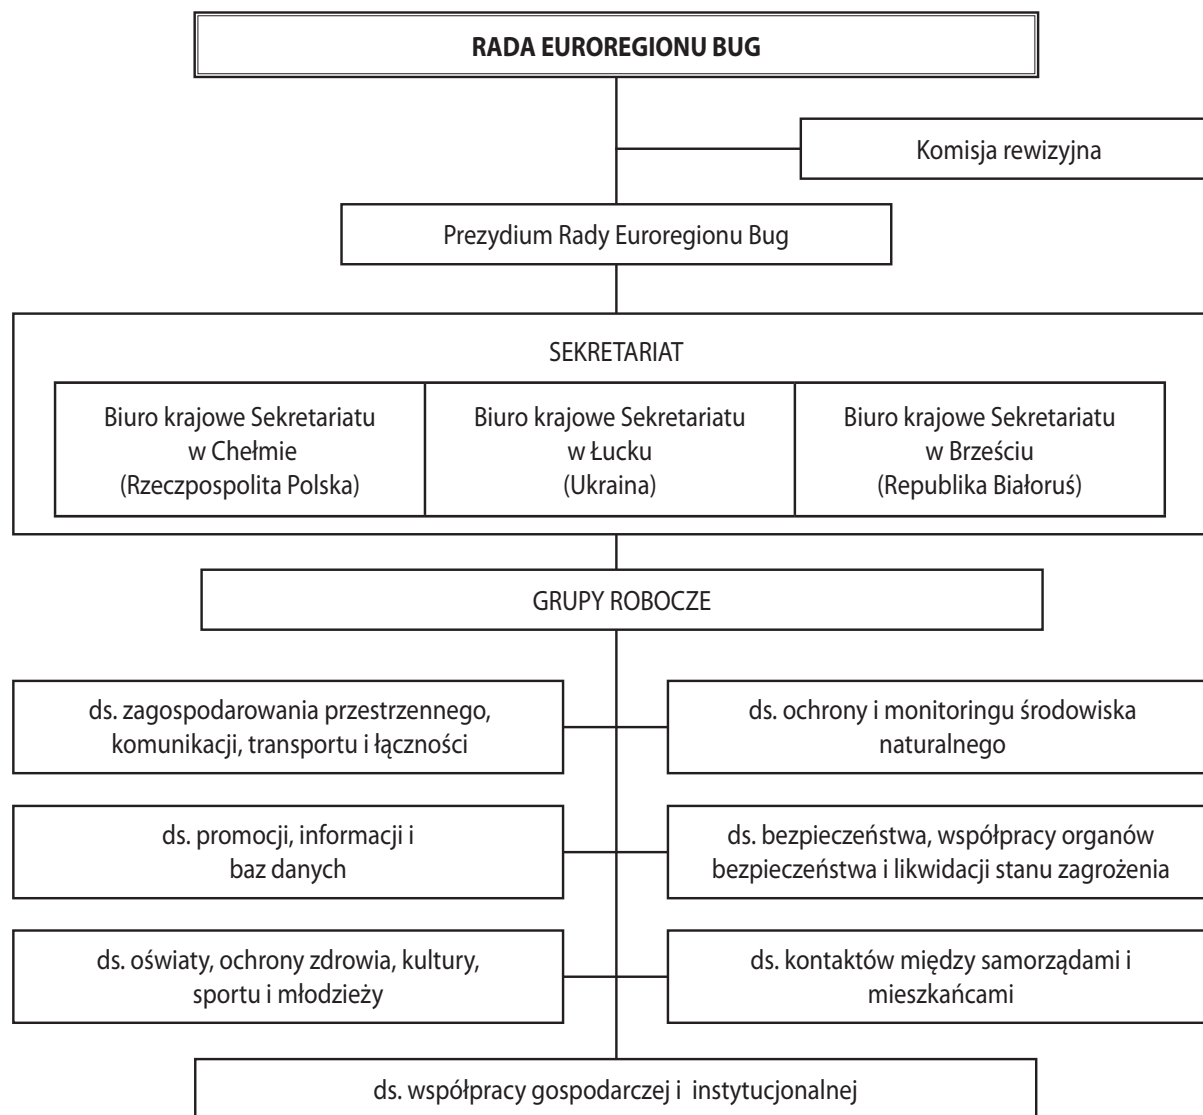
RADA EUROREGIONU BUG

Komisja rewizyjna

Prezydium Rady Euroregionu Bug

SEKRETARIAT

Biuro krajowe Sekretariatu w Chełmie (Rzeczpospolita Polska)

Biuro krajowe Sekretariatu w Łucku (Ukraina)

Biuro krajowe Sekretariatu w Brześciu (Republika Białoruś)

GRUPY ROBOCZE

ds. zagospodarowania przestrzennego, komunikacji, transportu i łączności

ds. ochrony i monitoringu środowiska naturalnego

ds. promocji, informacji i baz danych

ds. bezpieczeństwa, współpracy organów bezpieczeństwa i likwidacji stanu zagrożenia

ds. oświaty, ochrony zdrowia, kultury, sportu i młodzieży

ds. kontaktów między samorządami i mieszkańcami

ds. współpracy gospodarczej i instytucjonalnej